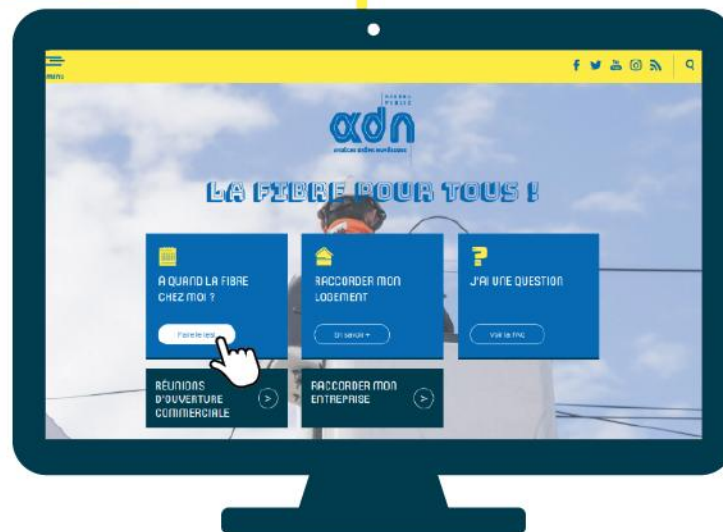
MENU

αdn

ardèche drôme numérique

LA FIBRE POUR TOUS !

A QUAND LA FIBRE CHEZ MOI ?

Faire le test

RACCORDER MON LOGEMENT

En savoir +

J'AI UNE QUESTION

Voir la FAQ

RÉUNIONS D'OUVERTURE COMMERCIALE

RACCORDER MON ENTREPRISE